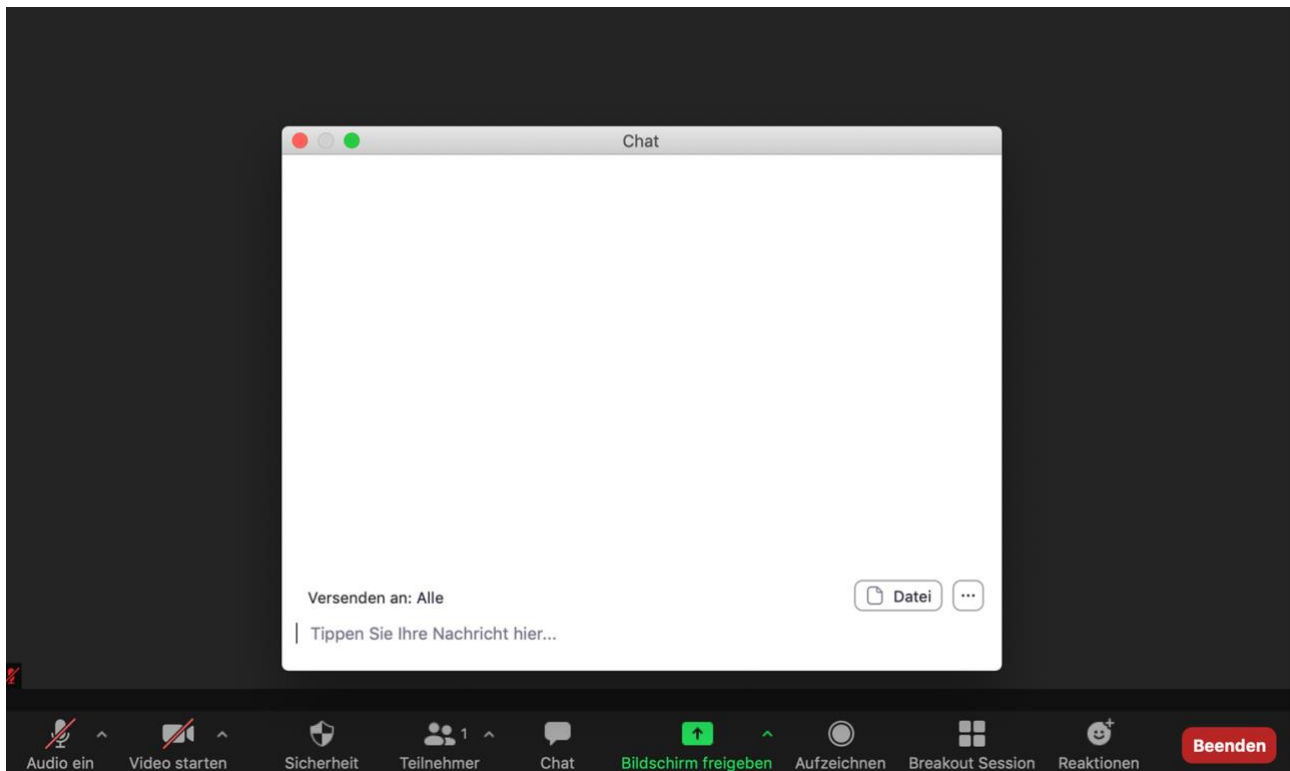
Chat

Versenden an: Alle

Datei

...

Tippen Sie Ihre Nachricht hier...

Audio ein

Video starten

Sicherheit

1

Teilnehmer

Chat

Bildschirm freigeben

Aufzeichnen

Breakout Session

Reaktionen

Beenden